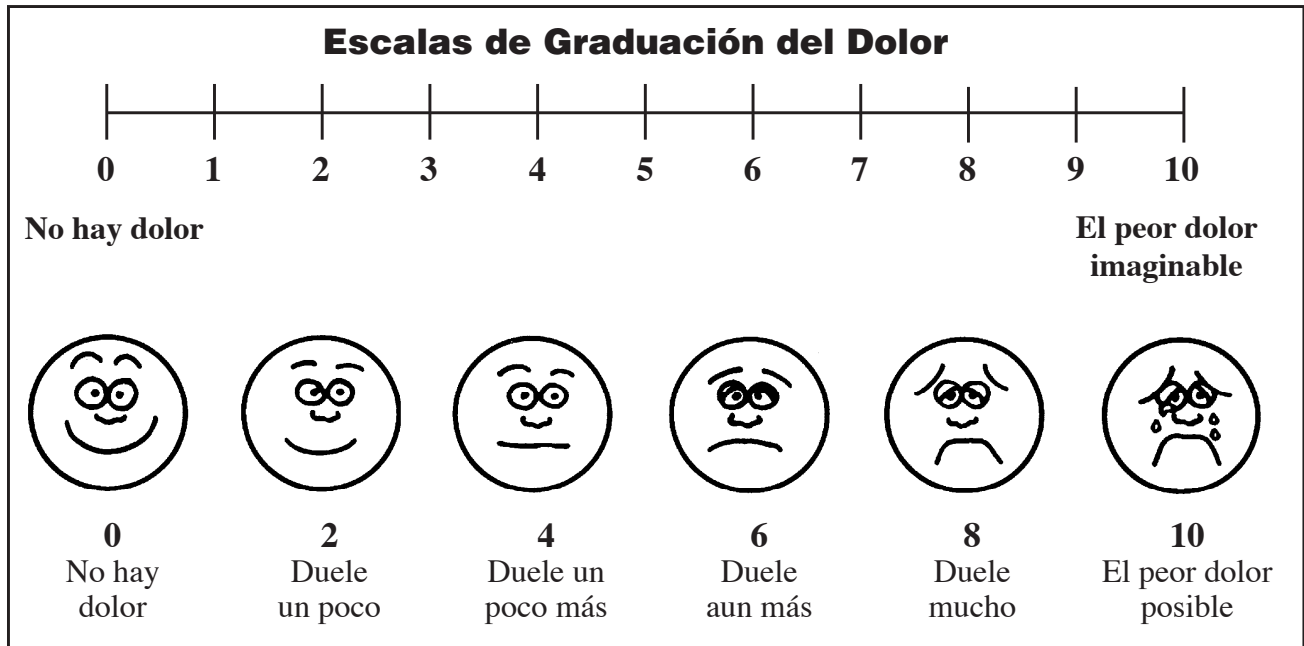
Escalas de Graduación del Dolor

0 1 2 3 4 5 6 7 8 9 10

No hay dolor

El peor dolor imaginable

0
No hay dolor

2
Duele un poco

4
Duele un poco más

6
Duele aun más

8
Duele mucho

10
El peor dolor posible